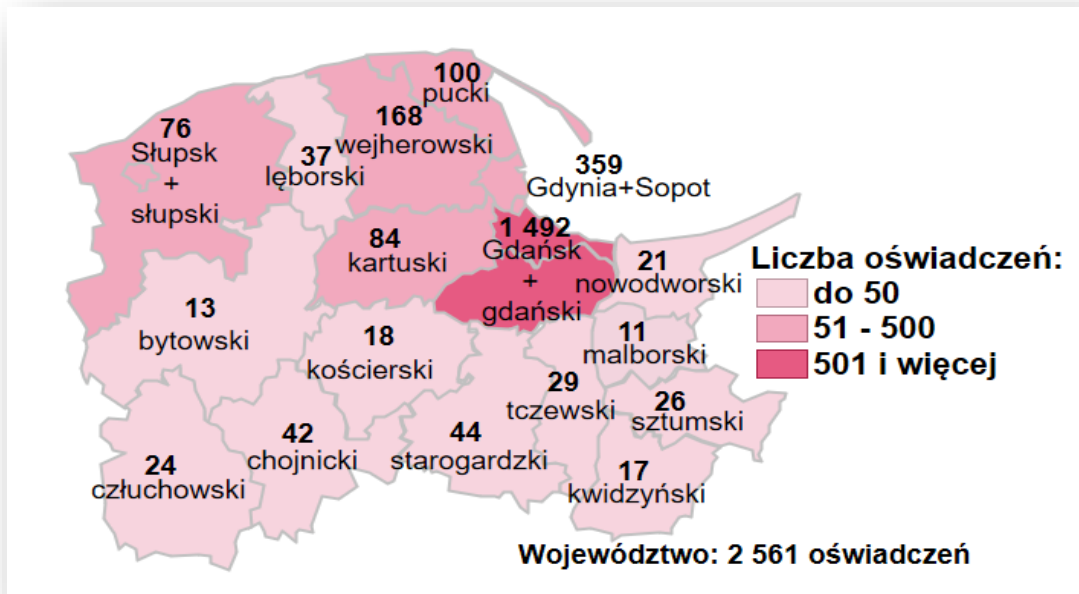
100
pucki

76
Słupsk
+
słupski

37
lęborski

168
wejherowski

359
Gdynia+Sopot

1 492
Gdańsk
+
gdański

84
kartuski

21
nowodworski

Liczba oświadczeń:
do 50
51 - 500
501 i więcej

13
bytowski

18
kościerski

11
malborski

29
tczewski

26
sztumski

24
człuchowski

42
chojnicki

44
starogardzki

17
kwidzyński

Województwo: 2 561 oświadczeń